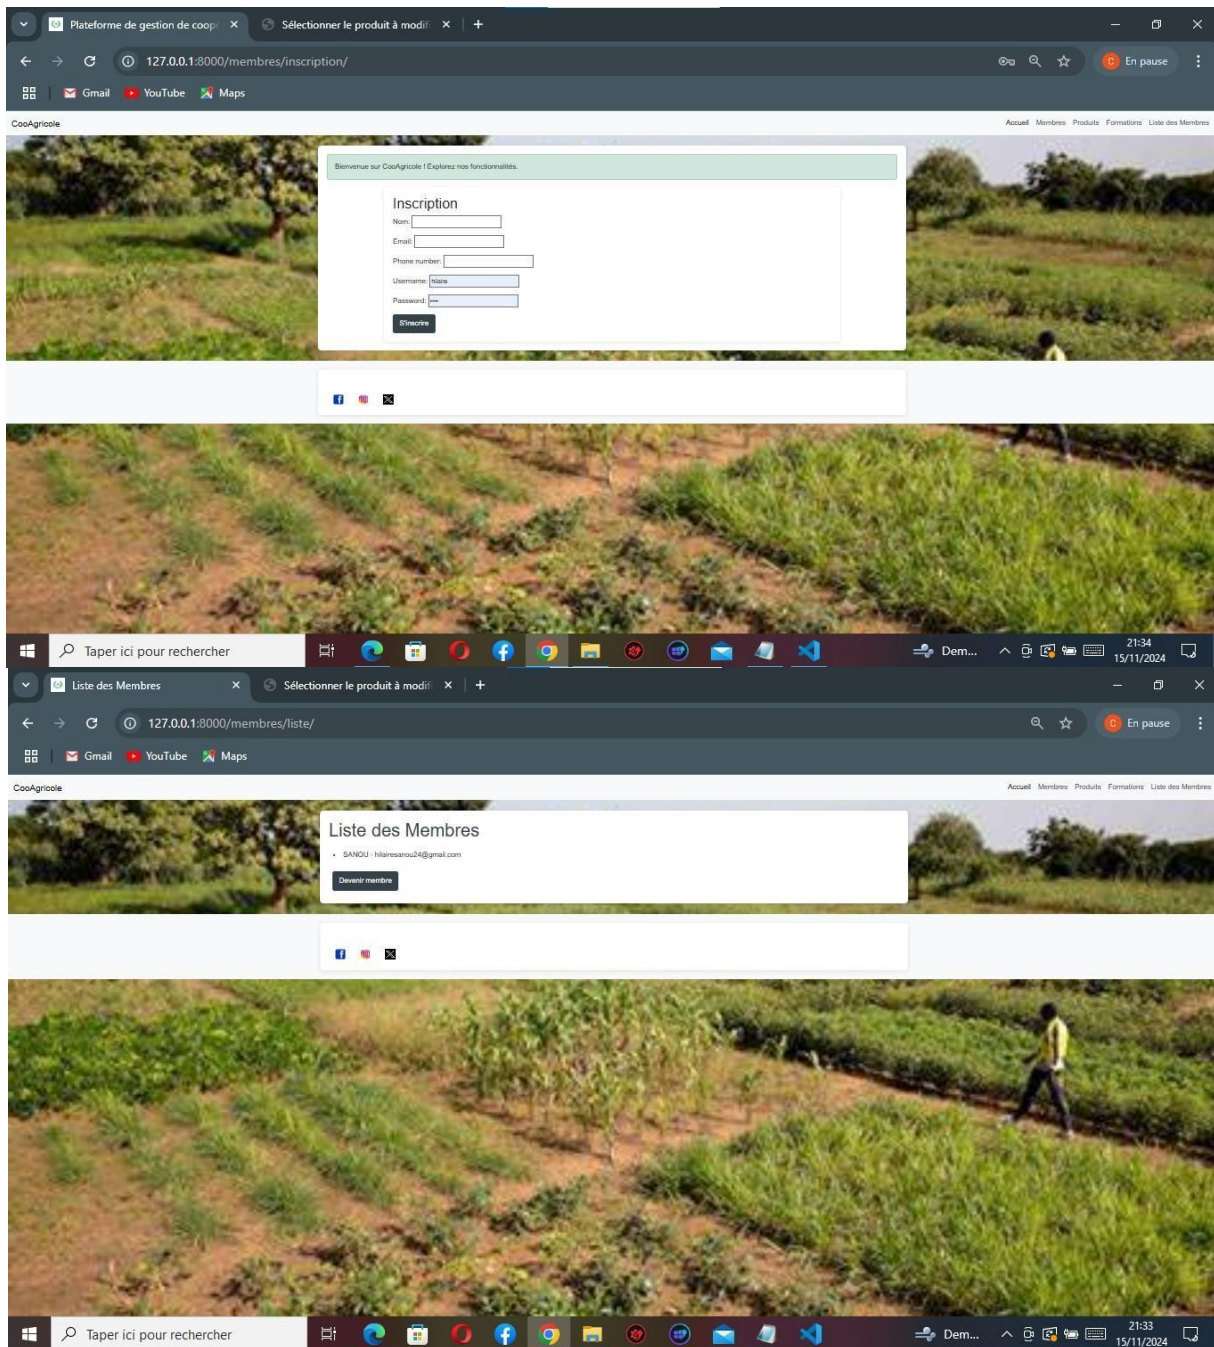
Plateforme de gestion de coop ×
Sélectionner le produit à modif ×
+
127.0.0.1:8000/membres/inscription/
En pause
Gmail YouTube Maps

CooAgricole
Accueil Membres Produits Formations Liste des Membres

Bienvenue sur CooAgricole ! Explorez nos fonctionnalités.

Inscription
Nom:
Email:
Phone number:
Username: hilaire
Password: ••••
S'inscrire

Taper ici pour rechercher
Dem...
21:34
15/11/2024

Liste des Membres ×
Sélectionner le produit à modif ×
+
127.0.0.1:8000/membres/liste/
En pause
Gmail YouTube Maps

CooAgricole
Accueil Membres Produits Formations Liste des Membres

Liste des Membres
• SANOU - hilairesanou24@gmail.com
Devenir membre

Taper ici pour rechercher
Dem...
21:33
15/11/2024